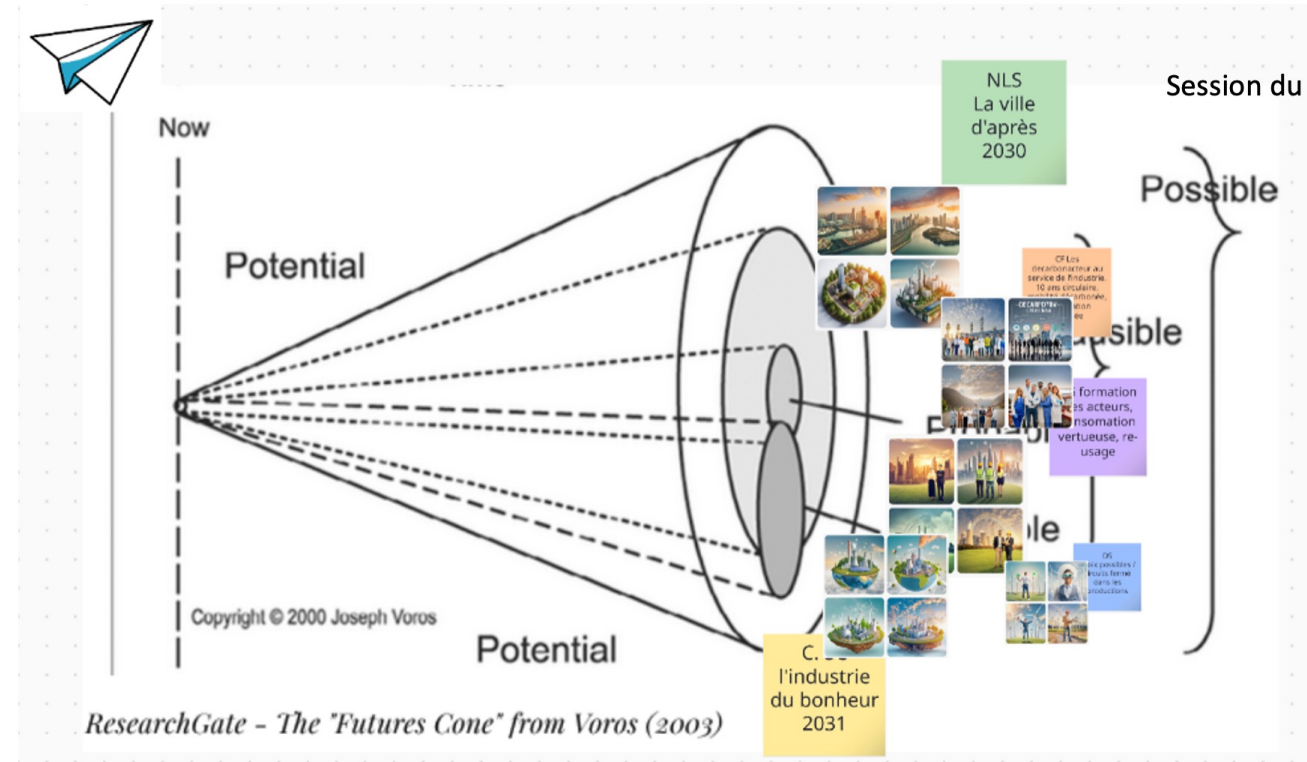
Session du

Now

Potential

Potential

Possible

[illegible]usible

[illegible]ble

Copyright © 2000 Joseph Voros

NLS
La ville
d'après
2030

CF Les décarbonacteur au service de l'industrie. 10 ans circulaire, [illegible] décarbonée, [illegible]

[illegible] formation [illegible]s acteurs, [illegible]nsomation vertueuse, re-usage

DS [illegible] possibles / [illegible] fermé dans les productions

C. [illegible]
l'industrie
du bonheur
2031

ResearchGate - The "Futures Cone" from Voros (2003)